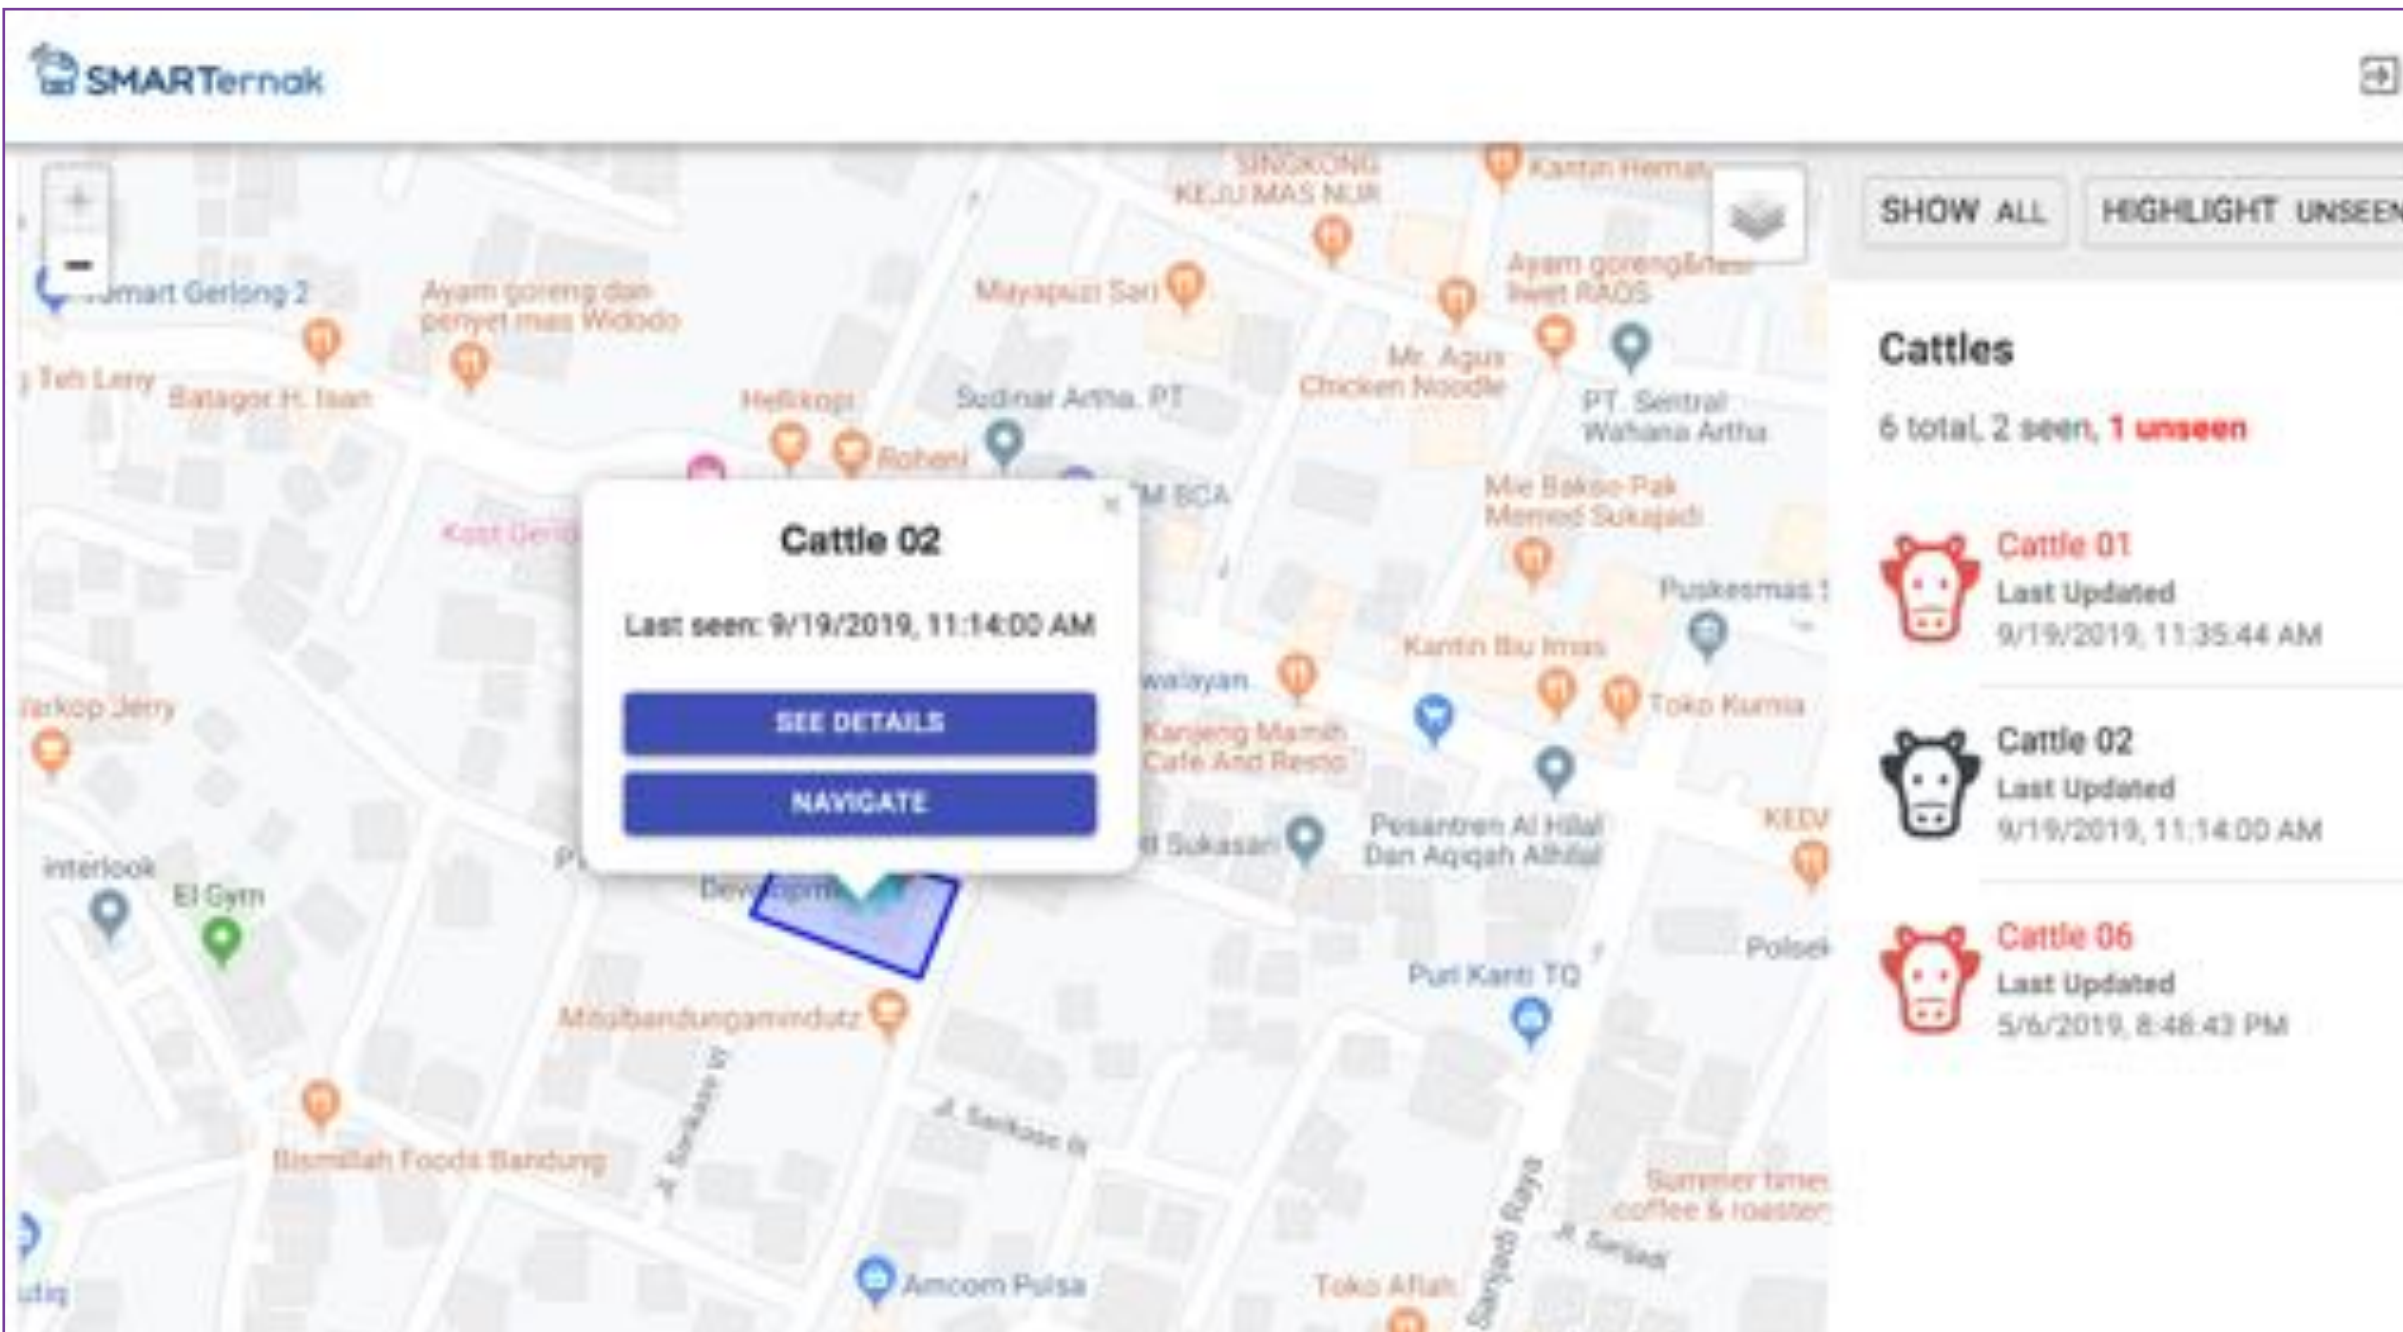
SMARTernak

+
−

SHOW ALL
HIGHLIGHT UNSEEN

Cattles

6 total, 2 seen, 1 unseen

Cattle 01
Last Updated
9/19/2019, 11:35:44 AM

Cattle 02
Last Updated
9/19/2019, 11:14:00 AM

Cattle 06
Last Updated
5/6/2019, 8:48:43 PM

Cattle 02

Last seen: 9/19/2019, 11:14:00 AM

SEE DETAILS

NAVIGATE

Yomart Gerlong 2
Ayam goreng dan penyet mas Widodo
Teh Leny
Batagor H. Isan
Hellkopi
Roheni
Sudinar Artha. PT
Mayapuri Sari
SINGKONG KEJU MAS NUR
Kantin Hemat
Ayam goreng&lele Iwet RAOS
Mr. Agus Chicken Noodle
PT. Sentral Wahana Artha
Mie Bakso Pak Memed Sukajadi
Puskesmas
Kantin Ibu Imas
Toko Kurnia
Kanjeng Mamih Cafe And Resto
Pesantren Al Hilal Dan Aqiqah Alhilal
Sukasari
Warkop Jerry
interlook
El Gym
Puri Kanti TQ
Mitolbandungamindutz
Bismillah Foods Bandung
Amcom Pulsa
Toko Aflah
Summer time coffee & roaster
Polsek
KEDV
Jl. Sarijadi Raya
Jl. Sarikaso